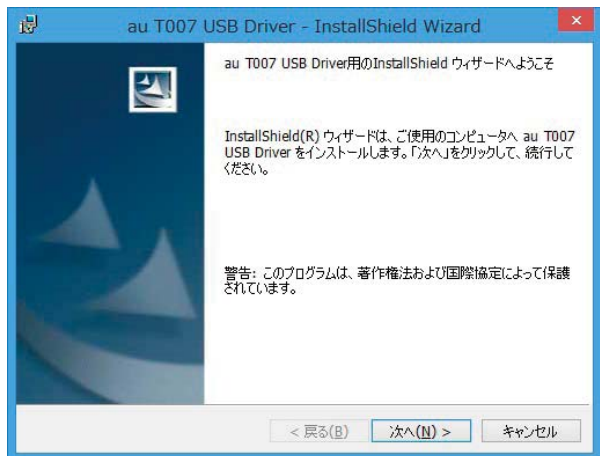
au T007 USB Driver - InstallShield Wizard

au T007 USB Driver用のInstallShield ウィザードへようこそ

InstallShield(R) ウィザードは、ご使用のコンピュータへ au T007 USB Driver をインストールします。「次へ」をクリックして、続行してください。

警告: このプログラムは、著作権法および国際協定によって保護されています。

< 戻る(B)   次へ(N) >   キャンセル